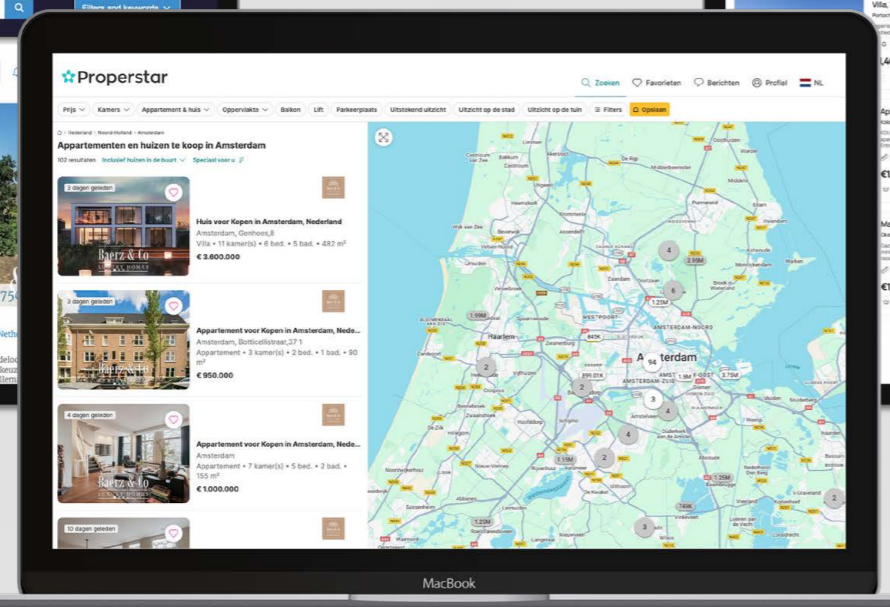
Filters and keywords

Properstar

Zoeken Favorieten Berichten Profiel NL

Prijs Kamers Appartement & huis Oppervlakte Balkon Lift Parkeerplaats Uitstekend uitzicht Uitzicht op de stad Uitzicht op de tuin Filters Opslaan

Nederland > Noord-Holland > Amsterdam

Appartementen en huizen te koop in Amsterdam

102 resultaten Inclusief huizen in de buurt Speciaal voor u

2 dagen geleden

Huis voor Kopen in Amsterdam, Nederland
Amsterdam, Genhoes,8
Villa • 11 kamer(s) • 6 bed. • 5 bad. • 482 m²
€ 3.600.000

3 dagen geleden

Appartement voor Kopen in Amsterdam, Nede...
Amsterdam, Botticellistraat,37 1
Appartement • 3 kamer(s) • 2 bed. • 1 bad. • 90 m²
€ 950.000

4 dagen geleden

Appartement voor Kopen in Amsterdam, Nede...
Amsterdam
Appartement • 7 kamer(s) • 5 bed. • 2 bad. • 155 m²
€ 1.000.000

10 dagen geleden

4 2.9M 6 1.25M 1.19M 845K WESTPOORT AMSTERDAM-NOORD Haarlem Amsterdam 94 2 2 3 4 4 2 1.1M 3.75M 1.15M 1.25M 749K 1.20M 3 2

MacBook